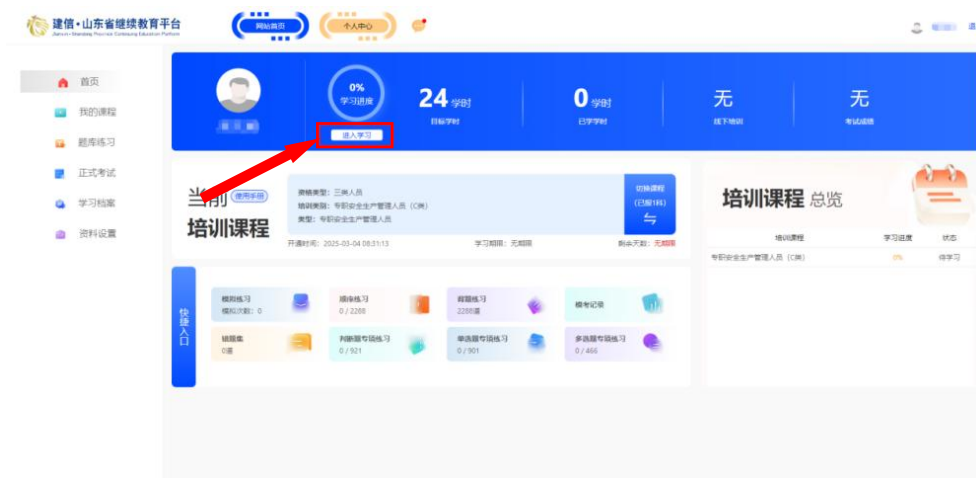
建信·山东省继续教育平台
Jianxin · Shandong Province Continuing Education Platform

网站首页
个人中心

首页
我的课程
题库练习
正式考试
学习档案
资料设置

0%
学习进度
进入学习

24 学时
目标学时

0 学时
已学学时

无
线下培训

无
考试成绩

当前
使用手册
培训课程

资格类型：三类人员
培训类型：专职安全生产管理人员（C类）
类型：专职安全生产管理人员

切换课程
(已报1科)

开通时间：2025-03-04 08:31:13
学习期限：无期限
剩余天数：无期限

培训课程 总览

| 培训课程 | 学习进度 | 状态 |
|---|---|---|
| 专职安全生产管理人员（C类） | 0% | 待学习 |

快捷入口

模拟练习
模拟次数：0

顺序练习
0 / 2288

背题练习
2288道

模考记录

错题集
0道

判断题专项练习
0 / 921

单选题专项练习
0 / 901

多选题专项练习
0 / 466